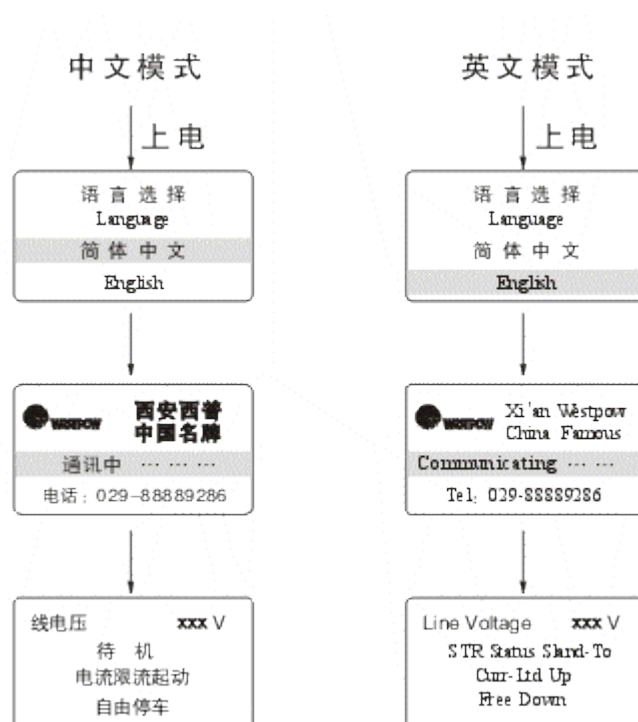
中文模式

上电

语言选择
Language
简体中文
English

WESTPOW 西安西普
中国名牌
通讯中 ··· ··· ···
电话：029-88889286

线电压 xxx V
待机
电流限流起动
自由停车

英文模式

上电

语言选择
Language
简体中文
English

WESTPOW Xi'an Westpow
China Famous
Commmnicating ··· ···
Tel: 029-88889286

Line Voltage xxx V
STR Status Sland-To
Curr-Ltd Up
Free Down